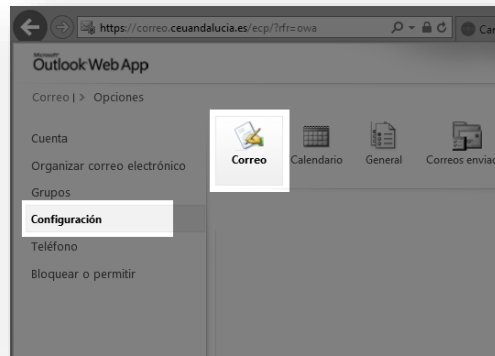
https://correo.ceuandalucia.es/ecp/?rfr=owa

Car

Microsoft
Outlook Web App

Correo | > Opciones

Cuenta
Organizar correo electrónico
Grupos
Configuración
Teléfono
Bloquear o permitir

Correo
Calendario
General
Correos enviad